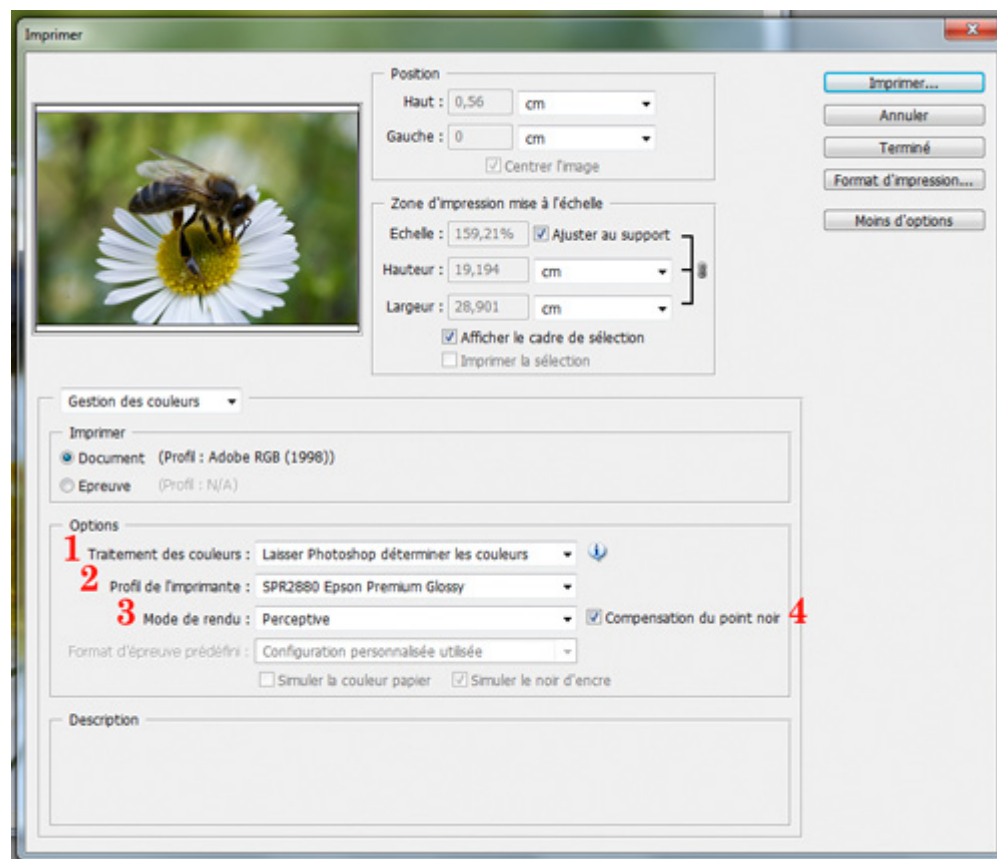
Imprimer

Position
Haut : 0,56 cm
Gauche : 0 cm
Centrer l'image

Zone d'impression mise à l'échelle
Echelle : 159,21% Ajuster au support
Hauteur : 19,194 cm
Largeur : 28,901 cm
Afficher le cadre de sélection
Imprimer la sélection

Imprimer...
Annuler
Terminé
Format d'impression...
Moins d'options

Gestion des couleurs

Imprimer
Document (Profil : Adobe RGB (1998))
Epreuve (Profil : N/A)

Options
1 Traitement des couleurs : Laisser Photoshop déterminer les couleurs
2 Profil de l'imprimante : SPR2880 Epson Premium Glossy
3 Mode de rendu : Perceptive
Compensation du point noir 4
Format d'épreuve prédéfini : Configuration personnalisée utilisée
Simuler la couleur papier Simuler le noir d'encre

Description